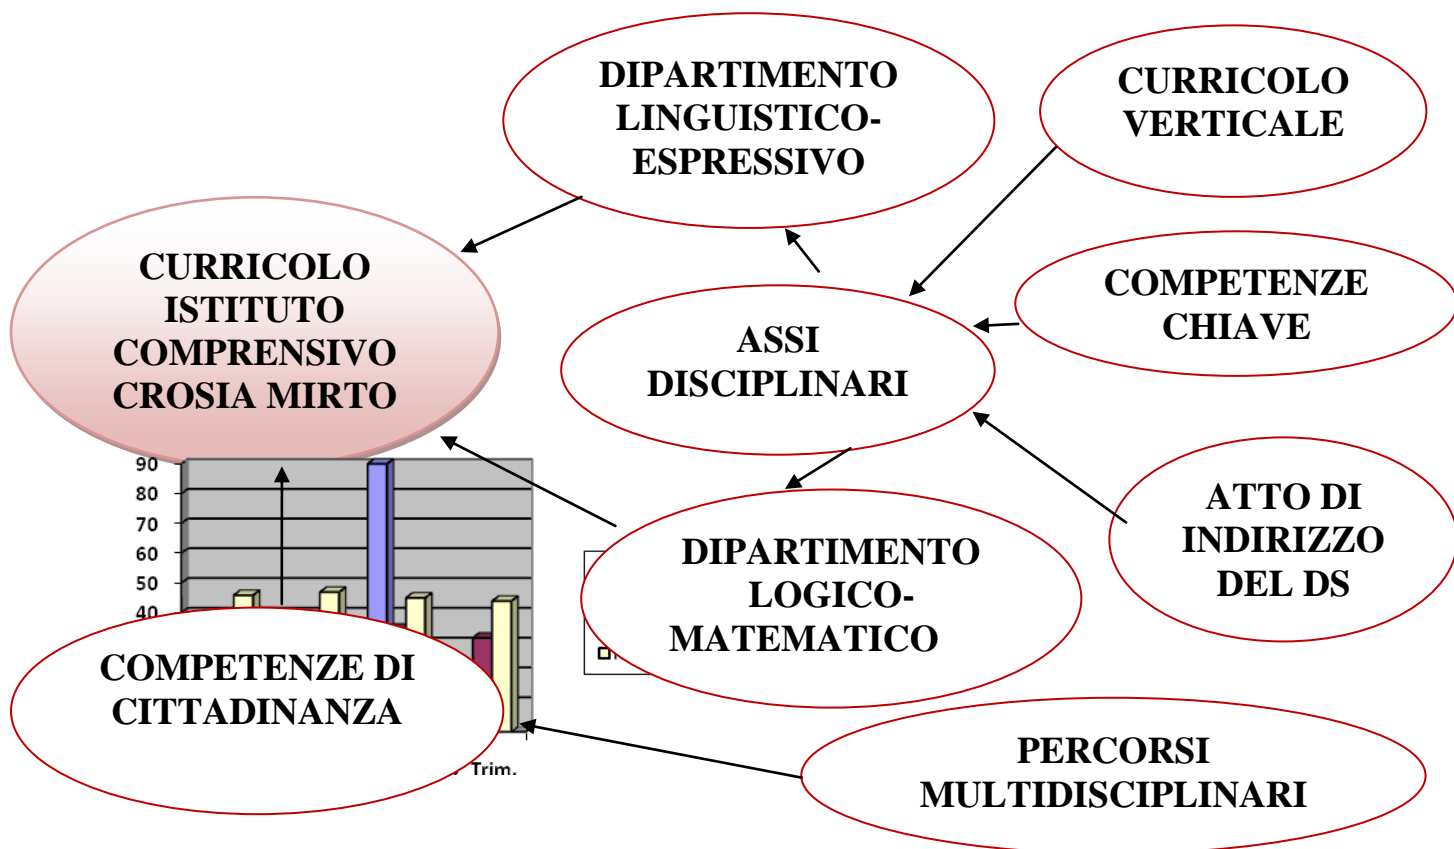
DIPARTIMENTO LINGUISTICO-ESPRESSIVO

CURRICOLO VERTICALE

CURRICOLO ISTITUTO COMPRENSIVO CROSIA MIRTO

ASSI DISCIPLINARI

COMPETENZE CHIAVE

90
80
70
60
50
40

ATTO DI INDIRIZZO DEL DS

DIPARTIMENTO LOGICO-MATEMATICO

COMPETENZE DI CITTADINANZA

Trim.

PERCORSI MULTIDISCIPLINARI